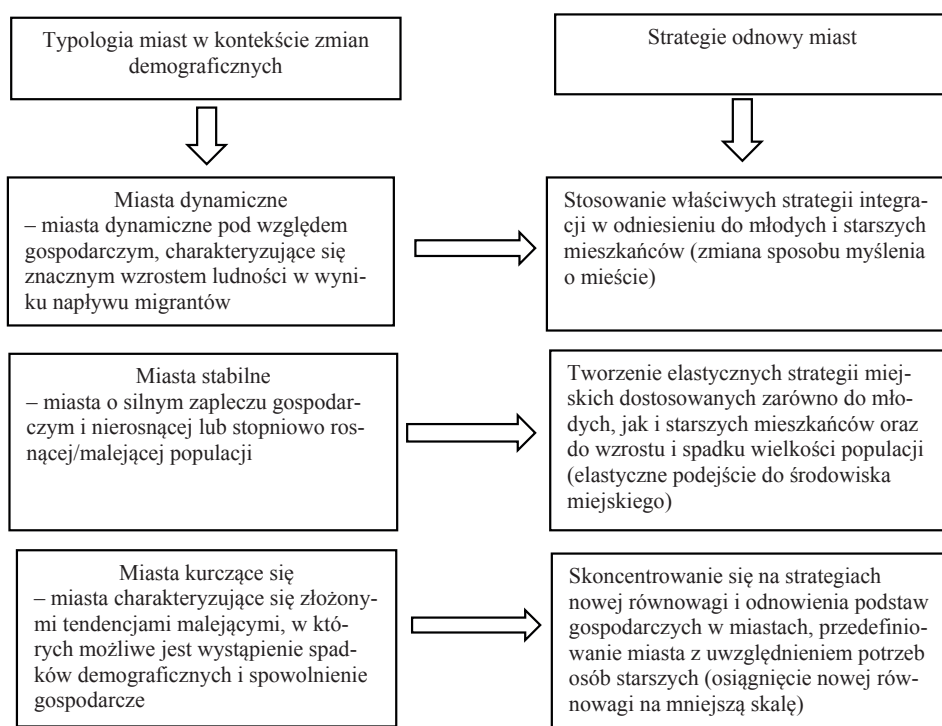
Typologia miast w kontekście zmian demograficznych

Strategie odnowy miast

Miasta dynamiczne
– miasta dynamiczne pod względem gospodarczym, charakteryzujące się znacznym wzrostem ludności w wyniku napływu migrantów

Stosowanie właściwych strategii integracji w odniesieniu do młodych i starszych mieszkańców (zmiana sposobu myślenia o mieście)

Miasta stabilne
– miasta o silnym zapleczu gospodarczym i nierosnącej lub stopniowo rosnącej/malejącej populacji

Tworzenie elastycznych strategii miejskich dostosowanych zarówno do młodych, jak i starszych mieszkańców oraz do wzrostu i spadku wielkości populacji (elastyczne podejście do środowiska miejskiego)

Miasta kurczące się
– miasta charakteryzujące się złożonymi tendencjami malejącymi, w których możliwe jest wystąpienie spadków demograficznych i spowolnienie gospodarcze

Skoncentrowanie się na strategiach nowej równowagi i odnowienia podstaw gospodarczych w miastach, przedefiniowanie miasta z uwzględnieniem potrzeb osób starszych (osiągnięcie nowej równowagi na mniejszą skalę)